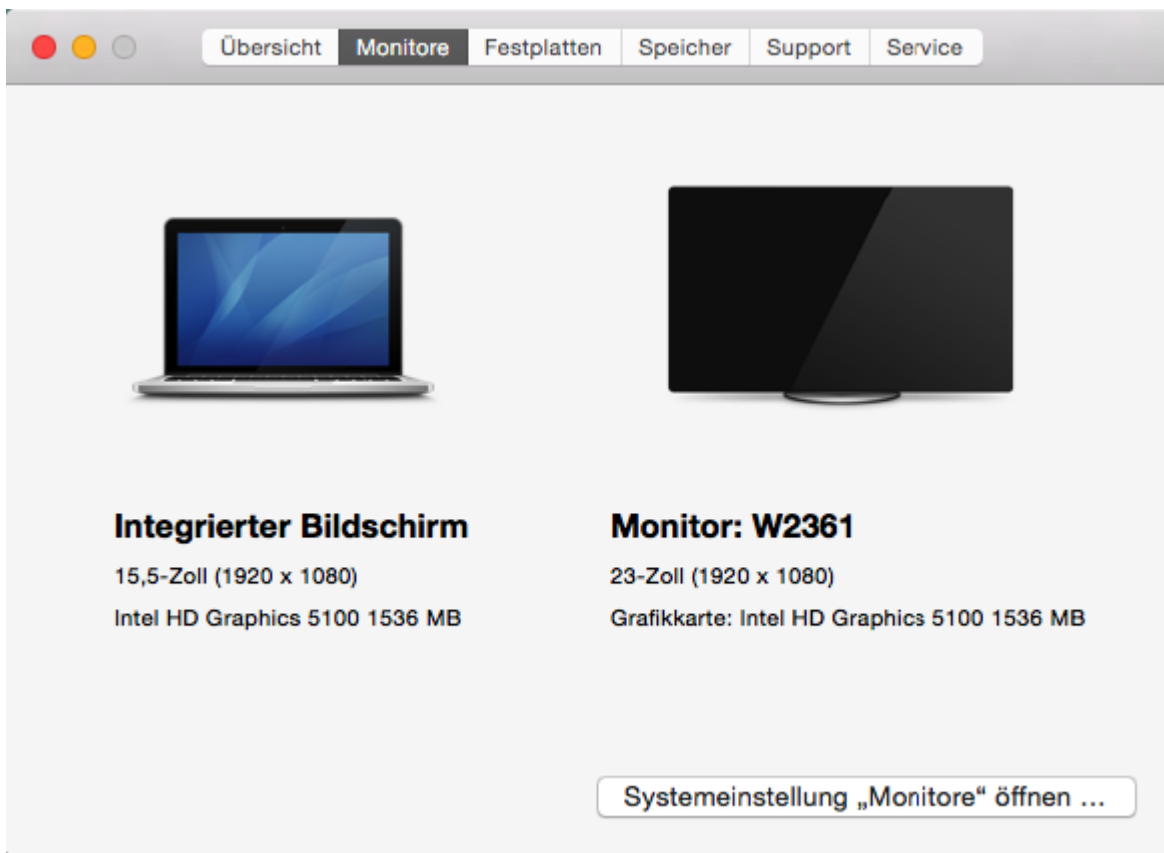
Übersicht Monitore Festplatten Speicher Support Service

Integrierter Bildschirm
15,5-Zoll (1920 x 1080)
Intel HD Graphics 5100 1536 MB

Monitor: W2361
23-Zoll (1920 x 1080)
Grafikkarte: Intel HD Graphics 5100 1536 MB

Systemeinstellung „Monitore“ öffnen …